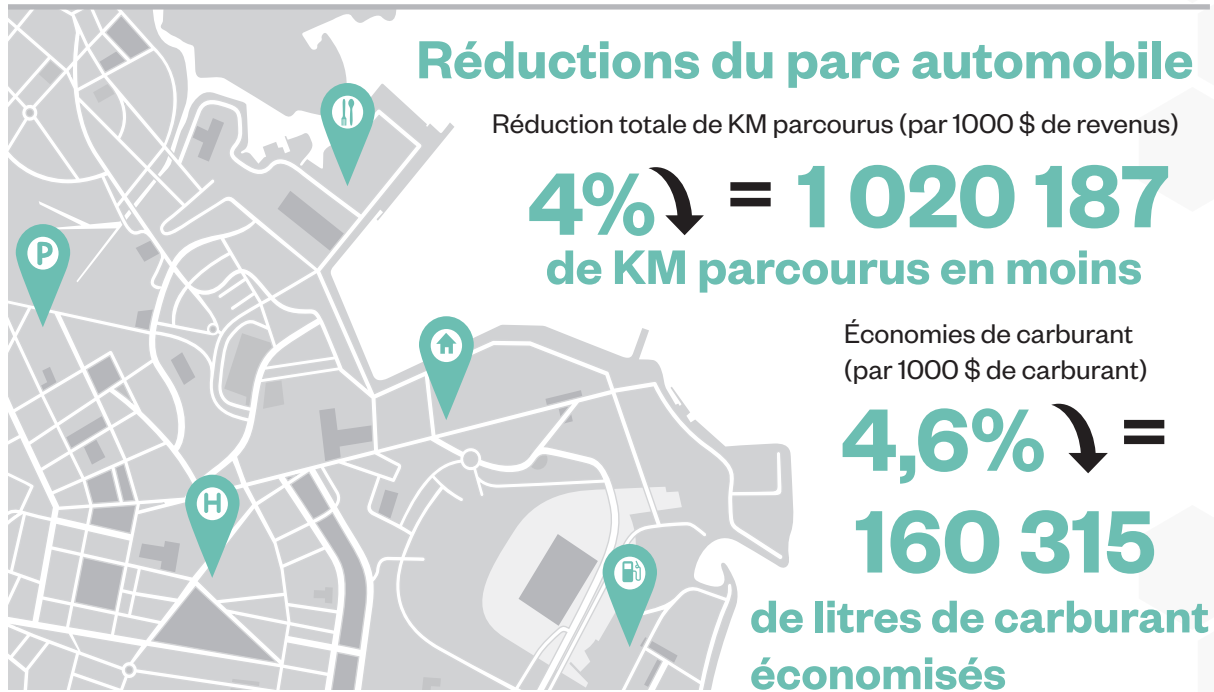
Réductions du parc automobile

Réduction totale de KM parcourus (par 1000 $ de revenus)

4% = 1 020 187 de KM parcourus en moins

Économies de carburant (par 1000 $ de carburant)

4,6% = 160 315 de litres de carburant économisés

P

H